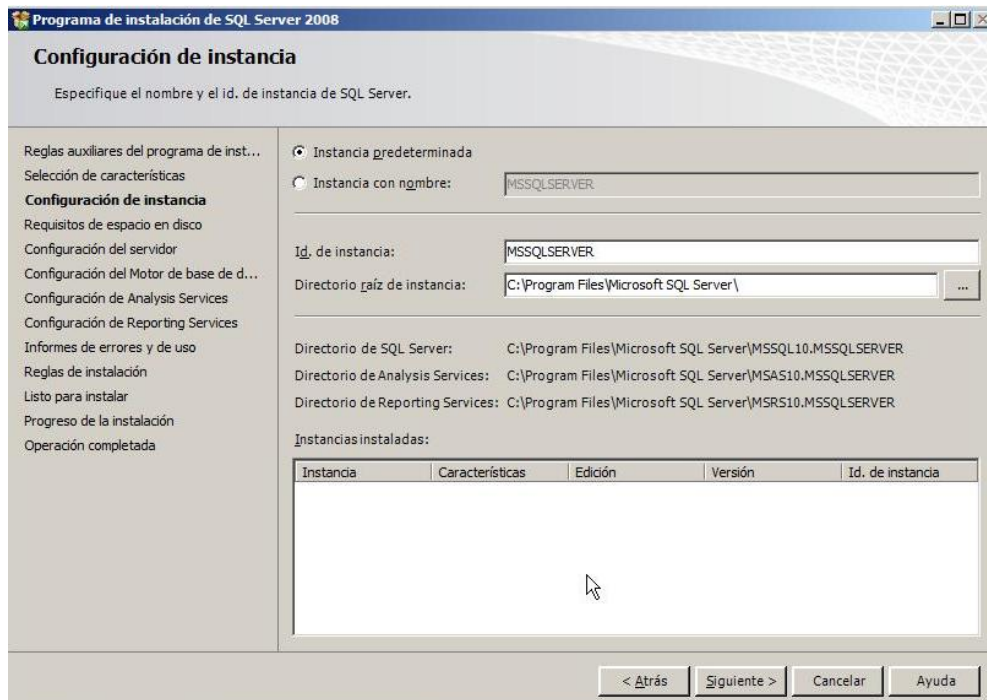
Programa de instalación de SQL Server 2008

Configuración de instancia

Especifique el nombre y el id. de instancia de SQL Server.

Reglas auxiliares del programa de inst...
Selección de características
Configuración de instancia
Requisitos de espacio en disco
Configuración del servidor
Configuración del Motor de base de d...
Configuración de Analysis Services
Configuración de Reporting Services
Informes de errores y de uso
Reglas de instalación
Listo para instalar
Progreso de la instalación
Operación completada

Instancia predeterminada
Instancia con nombre: MSSQLSERVER

Id. de instancia: MSSQLSERVER
Directorio raíz de instancia: C:\Program Files\Microsoft SQL Server\ ...

Directorio de SQL Server: C:\Program Files\Microsoft SQL Server\MSSQL10.MSSQLSERVER
Directorio de Analysis Services: C:\Program Files\Microsoft SQL Server\MSAS10.MSSQLSERVER
Directorio de Reporting Services: C:\Program Files\Microsoft SQL Server\MSRS10.MSSQLSERVER

Instancias instaladas:

| Instancia | Características | Edición | Versión | Id. de instancia |
|---|---|---|---|---|

< Atrás | Siguiente > | Cancelar | Ayuda